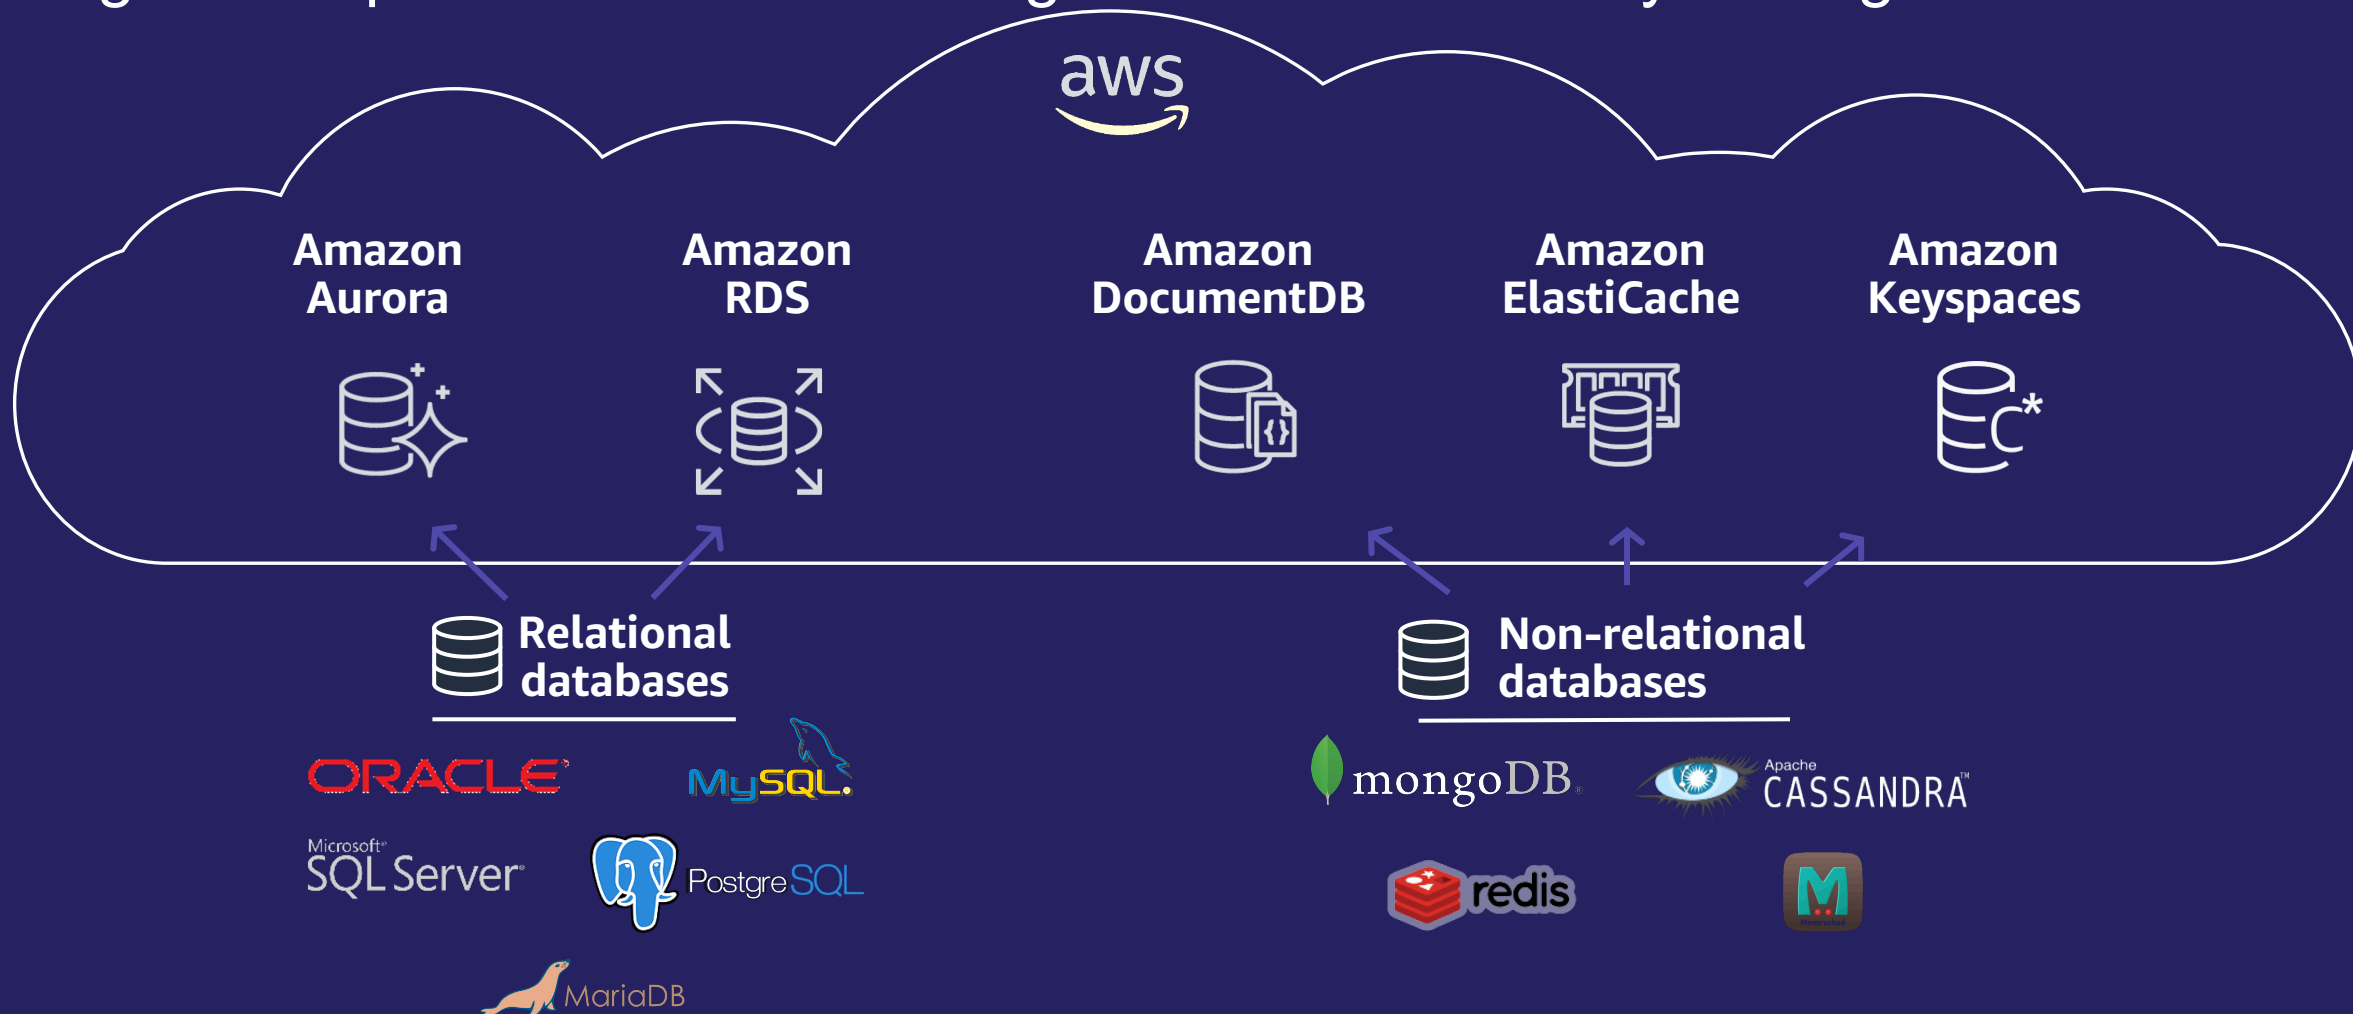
aws

Amazon Aurora

Amazon RDS

Amazon DocumentDB

Amazon ElastiCache

Amazon Keyspaces

Relational databases

Non-relational databases

ORACLE

MySQL

Microsoft SQL Server

PostgreSQL

MariaDB

mongoDB

Apache CASSANDRA

redis